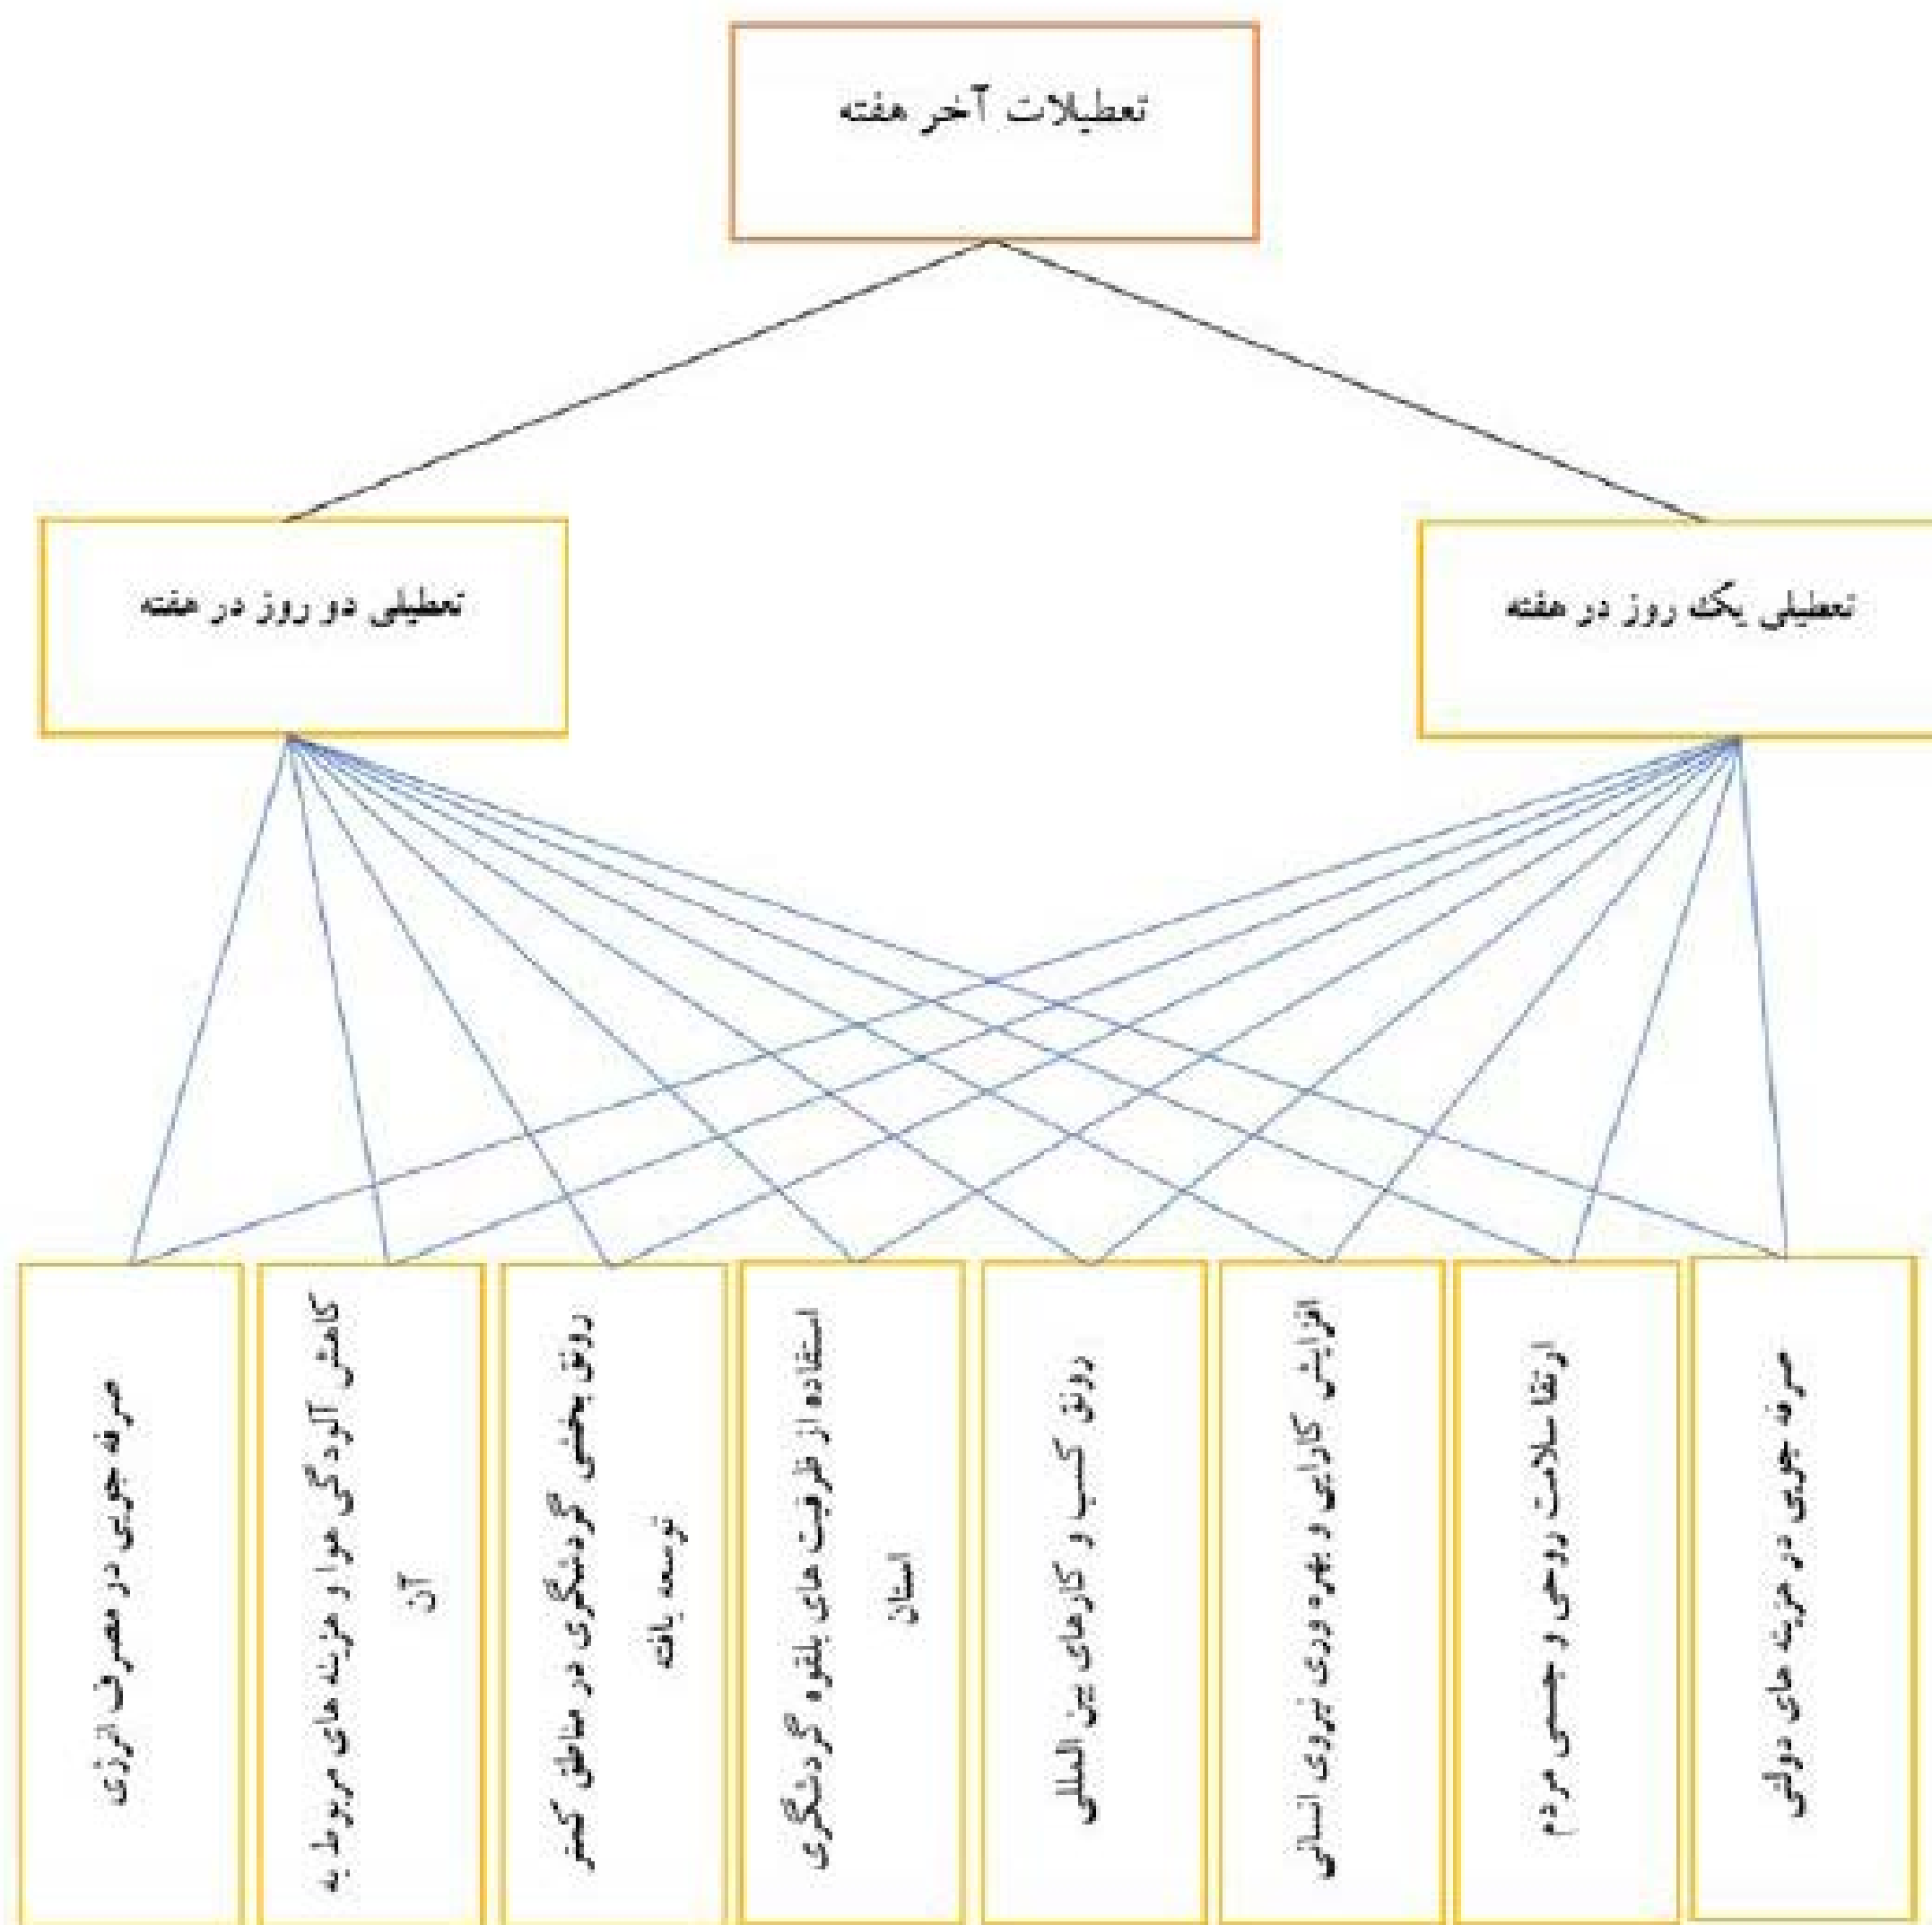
تعطیلات آخر هفته

تعطیلی یک روز در هفته

تعطیلی دو روز در هفته

صرفه جویی در هزینه های دولتی

ارتقا سلامت روحی و جسمی مردم

افزایش کارایی و بهره وری نیروی انسانی

رونق کسب و کارهای بین المللی

استفاده از ظرفیت های بالقوه گردشگری استان

رونق بخش گردشگری در مناطق کمتر توسعه یافته

کاهش آلودگی هوا و هزینه های مربوط به آن

صرفه جویی در مصرف انرژی